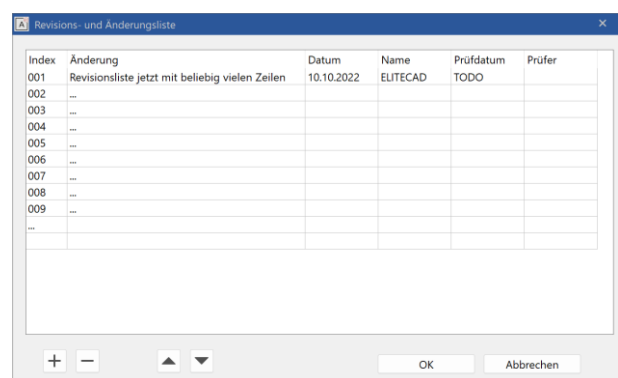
Revisions- und Änderungsliste

| Index | Änderung | Datum | Name | Prüfdatum | Prüfer |
|---|---|---|---|---|---|
| 001 | Revisionsliste jetzt mit beliebig vielen Zeilen | 10.10.2022 | ELITECAD | TODO | |
| 002 | ... | | | | |
| 003 | ... | | | | |
| 004 | ... | | | | |
| 005 | ... | | | | |
| 006 | ... | | | | |
| 007 | ... | | | | |
| 008 | ... | | | | |
| 009 | ... | | | | |
| ... | | | | | |

+ −

OK Abbrechen